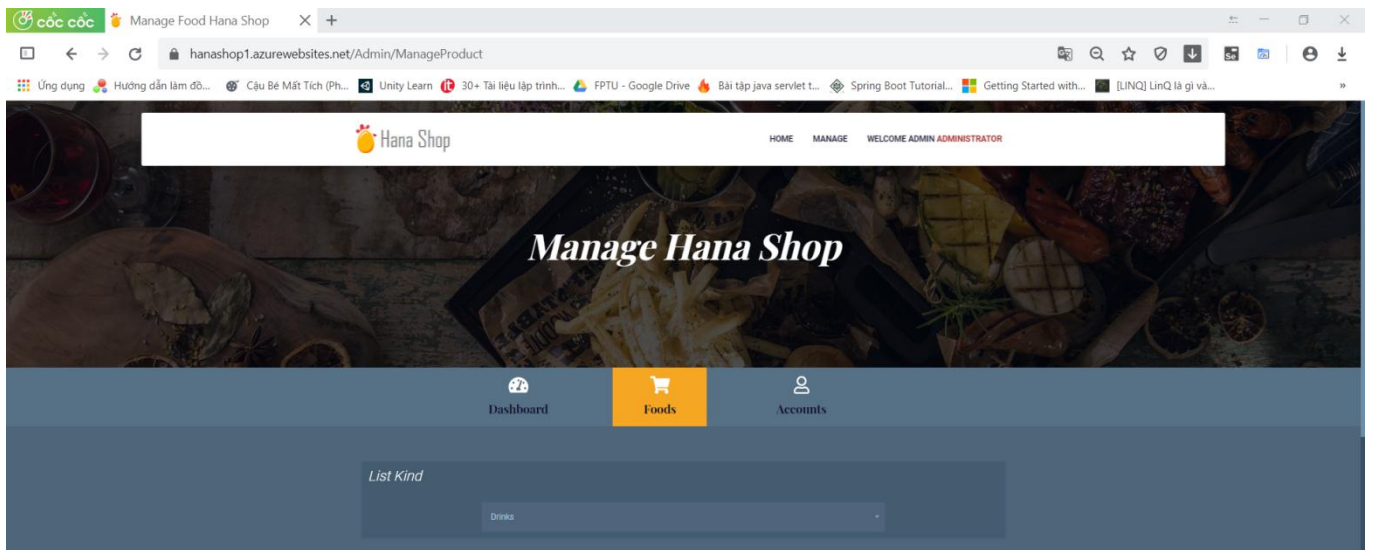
cốc cốc Manage Food Hana Shop

hanashop1.azurewebsites.net/Admin/ManageProduct

Ứng dụng Hướng dẫn làm đồ... Cậu Bé Mất Tích (Ph... Unity Learn 30+ Tài liệu lập trình... FPTU - Google Drive Bài tập java servlet t... Spring Boot Tutorial... Getting Started with... [LINQ] LinQ là gì và...

Hana Shop

HOME MANAGE WELCOME ADMIN ADMINISTRATOR

Manage Hana Shop

Dashboard Foods Accounts

List Kind

Drinks